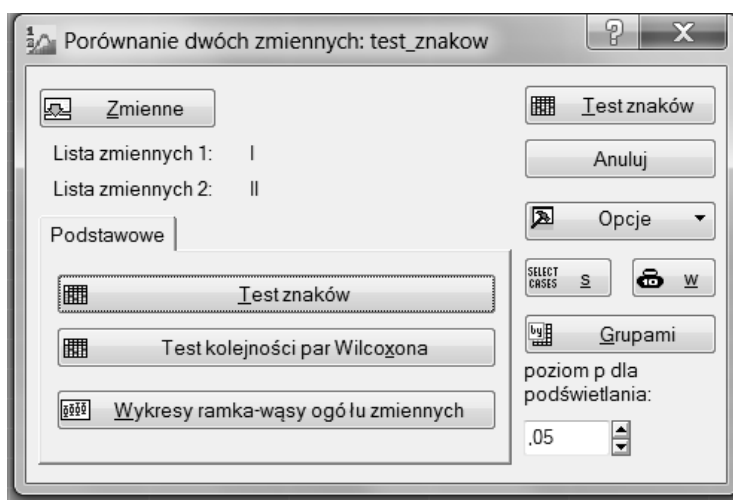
Porównanie dwóch zmiennych: test_znakow

Zmienne

Lista zmiennych 1: I

Lista zmiennych 2: II

Podstawowe

Test znaków

Test kolejności par Wilcoxona

Wykresy ramka-wąsy ogółu zmiennych

Test znaków

Anuluj

Opcje

SELECT CASES S

W

Grupami

poziom p dla podświetlania:

,05